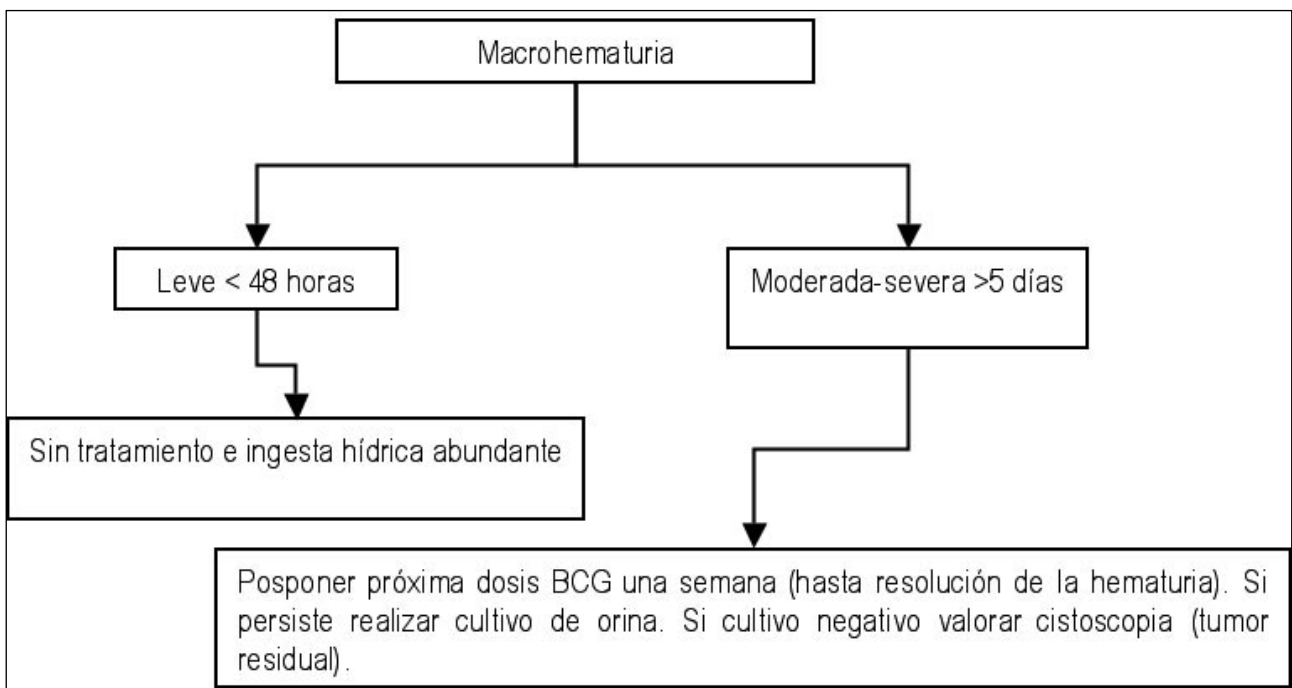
Macrohematuria

Leve < 48 horas

Moderada-severa >5 días

Sin tratamiento e ingesta hídrica abundante

Posponer próxima dosis BCG una semana (hasta resolución de la hematuria). Si persiste realizar cultivo de orina. Si cultivo negativo valorar cistoscopia (tumor residual).